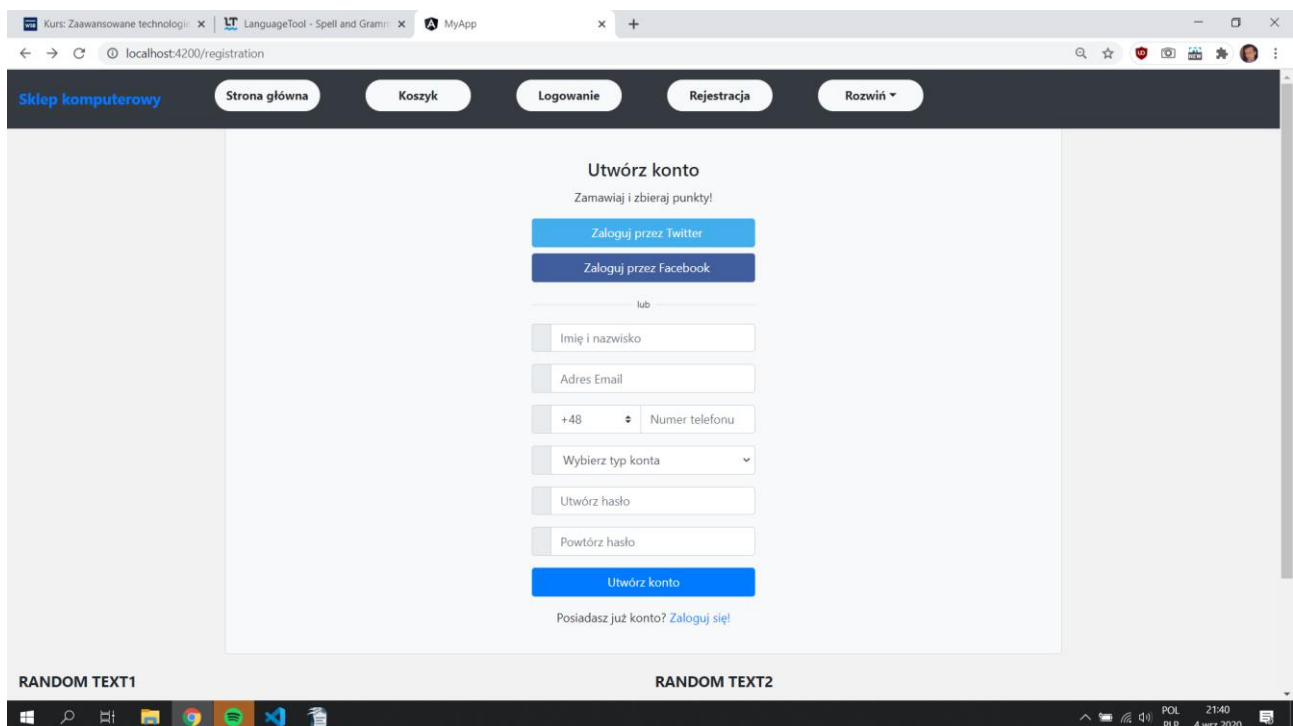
Kurs: Zaawansowane technologie ×
LanguageTool - Spell and Gramm ×
MyApp ×
+

localhost:4200/registration

Sklep komputerowy
Strona główna
Koszyk
Logowanie
Rejestracja
Rozwiń

Utwórz konto

Zamawiaj i zbieraj punkty!

Zaloguj przez Twitter

Zaloguj przez Facebook

lub

Imię i nazwisko

Adres Email

+48
Numer telefonu

Wybierz typ konta

Utwórz hasło

Powtórz hasło

Utwórz konto

Posiadasz już konto? Zaloguj się!

RANDOM TEXT1

RANDOM TEXT2

POL
PLP
21:40
4 wrz 2020